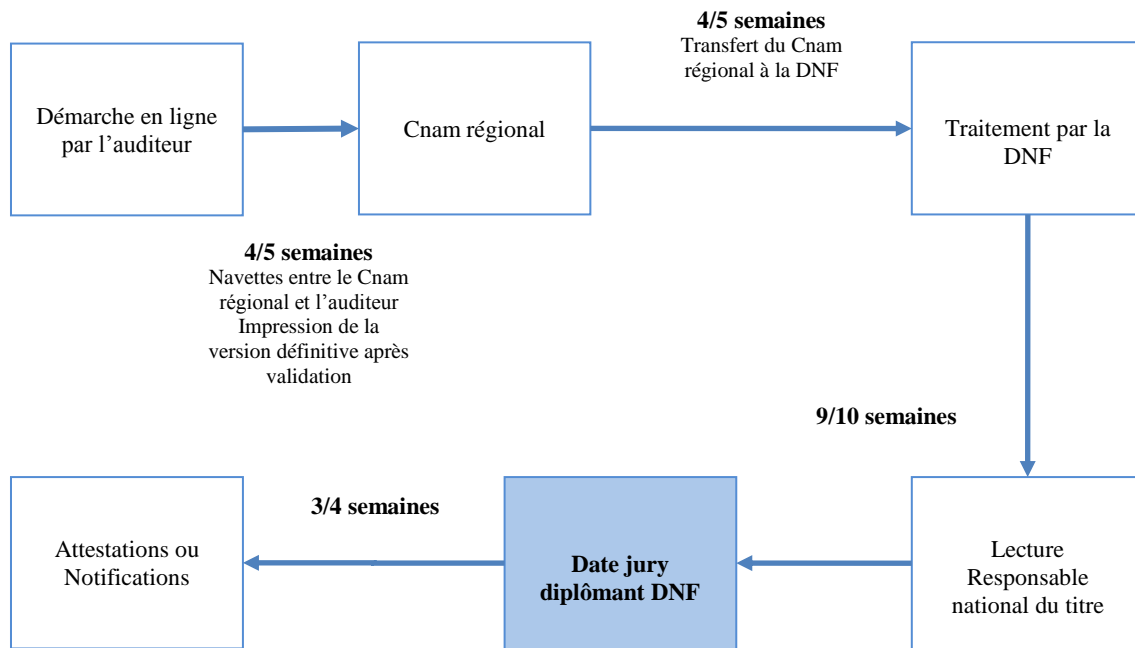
Démarche en ligne par l'auditeur

Cnam régional

**4/5 semaines**
Transfert du Cnam régional à la DNF

Traitement par la DNF

**4/5 semaines**
Navettes entre le Cnam régional et l'auditeur
Impression de la version définitive après validation

**9/10 semaines**

Lecture Responsable national du titre

**Date jury diplômant DNF**

**3/4 semaines**

Attestations ou Notifications